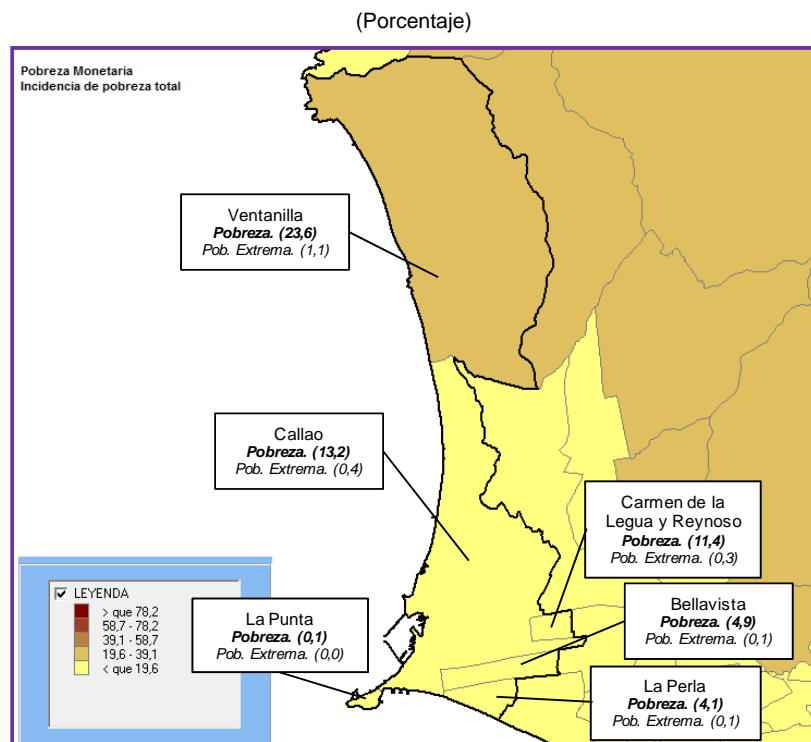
(Porcentaje)

Pobreza Monetaria
Incidencia de pobreza total

Ventanilla
Pobreza. (23,6)
Pob. Extrema. (1,1)

Callao
Pobreza. (13,2)
Pob. Extrema. (0,4)

Carmen de la Legua y Reynoso
Pobreza. (11,4)
Pob. Extrema. (0,3)

LEYENDA
> que 78,2
58,7 - 78,2
39,1 - 58,7
19,6 - 39,1
< que 19,6

La Punta
Pobreza. (0,1)
Pob. Extrema. (0,0)

Bellavista
Pobreza. (4,9)
Pob. Extrema. (0,1)

La Perla
Pobreza. (4,1)
Pob. Extrema. (0,1)